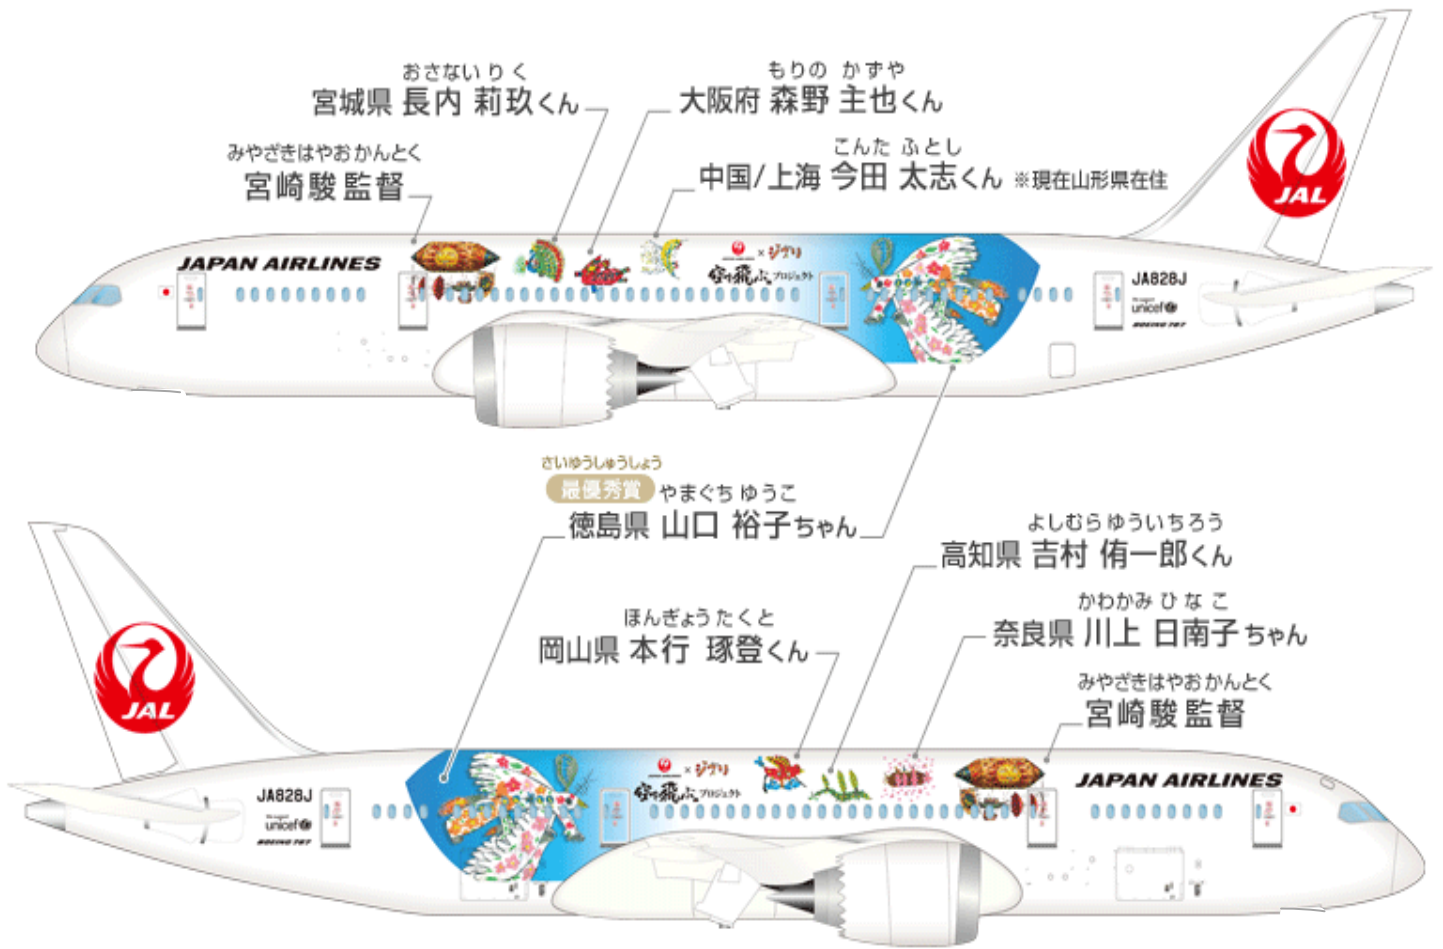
おさないりく
宮城県 長内 莉玖くん

もりの かずや
大阪府 森野 主也くん

みやざきはやおかんとく
宮崎駿 監督

こんた ふとし
中国/上海 今田 太志くん ※現在山形県在住

JAL

JAPAN AIRLINES

×ジブリ
空を飛ぶプロジェクト

JA828J
unicef
BOEING 787

さいゆうしゅうしょう
最優秀賞 やまぐち ゆうこ
徳島県 山口 裕子ちゃん

よしむら ゆういちろう
高知県 吉村 侑一郎くん

かわかみ ひなこ
奈良県 川上 日南子ちゃん

ほんぎょう たくと
岡山県 本行 琢登くん

みやざきはやおかんとく
宮崎駿 監督

JAL

JA828J
unicef
BOEING 787

×ジブリ
空を飛ぶプロジェクト

JAPAN AIRLINES